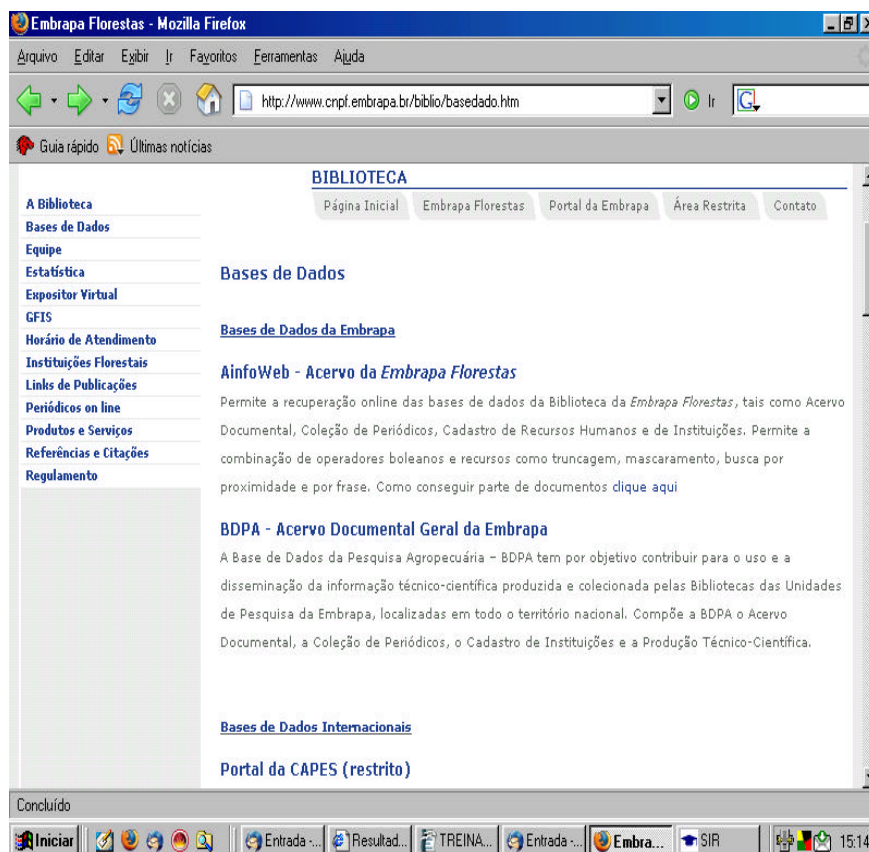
Embrapa Florestas - Mozilla Firefox

Arquivo Editar Exibir Ir Favoritos Ferramentas Ajuda

http://www.cnpf.embrapa.br/biblio/basedado.htm

Ir

Guia rápido Últimas notícias

BIBLIOTECA

Página Inicial | Embrapa Florestas | Portal da Embrapa | Área Restrita | Contato

A Biblioteca
Bases de Dados
Equipe
Estatística
Expositor Virtual
GFIS
Horário de Atendimento
Instituições Florestais
Links de Publicações
Periódicos on line
Produtos e Serviços
Referências e Citações
Regulamento

Bases de Dados

Bases de Dados da Embrapa

AinfoWeb - Acervo da Embrapa Florestas

Permite a recuperação online das bases de dados da Biblioteca da Embrapa Florestas, tais como Acervo Documental, Coleção de Periódicos, Cadastro de Recursos Humanos e de Instituições. Permite a combinação de operadores boleanos e recursos como truncagem, mascaramento, busca por proximidade e por frase. Como conseguir parte de documentos clique aqui

BDPA - Acervo Documental Geral da Embrapa

A Base de Dados da Pesquisa Agropecuária – BDPA tem por objetivo contribuir para o uso e a disseminação da informação técnico-científica produzida e colecionada pelas Bibliotecas das Unidades de Pesquisa da Embrapa, localizadas em todo o território nacional. Compõe a BDPA o Acervo Documental, a Coleção de Periódicos, o Cadastro de Instituições e a Produção Técnico-Científica.

Bases de Dados Internacionais

Portal da CAPES (restrito)

Concluído

Iniciar | Entrada -... | Resultad... | TREINA... | Entrada -... | Embra... | SIR | 15:14